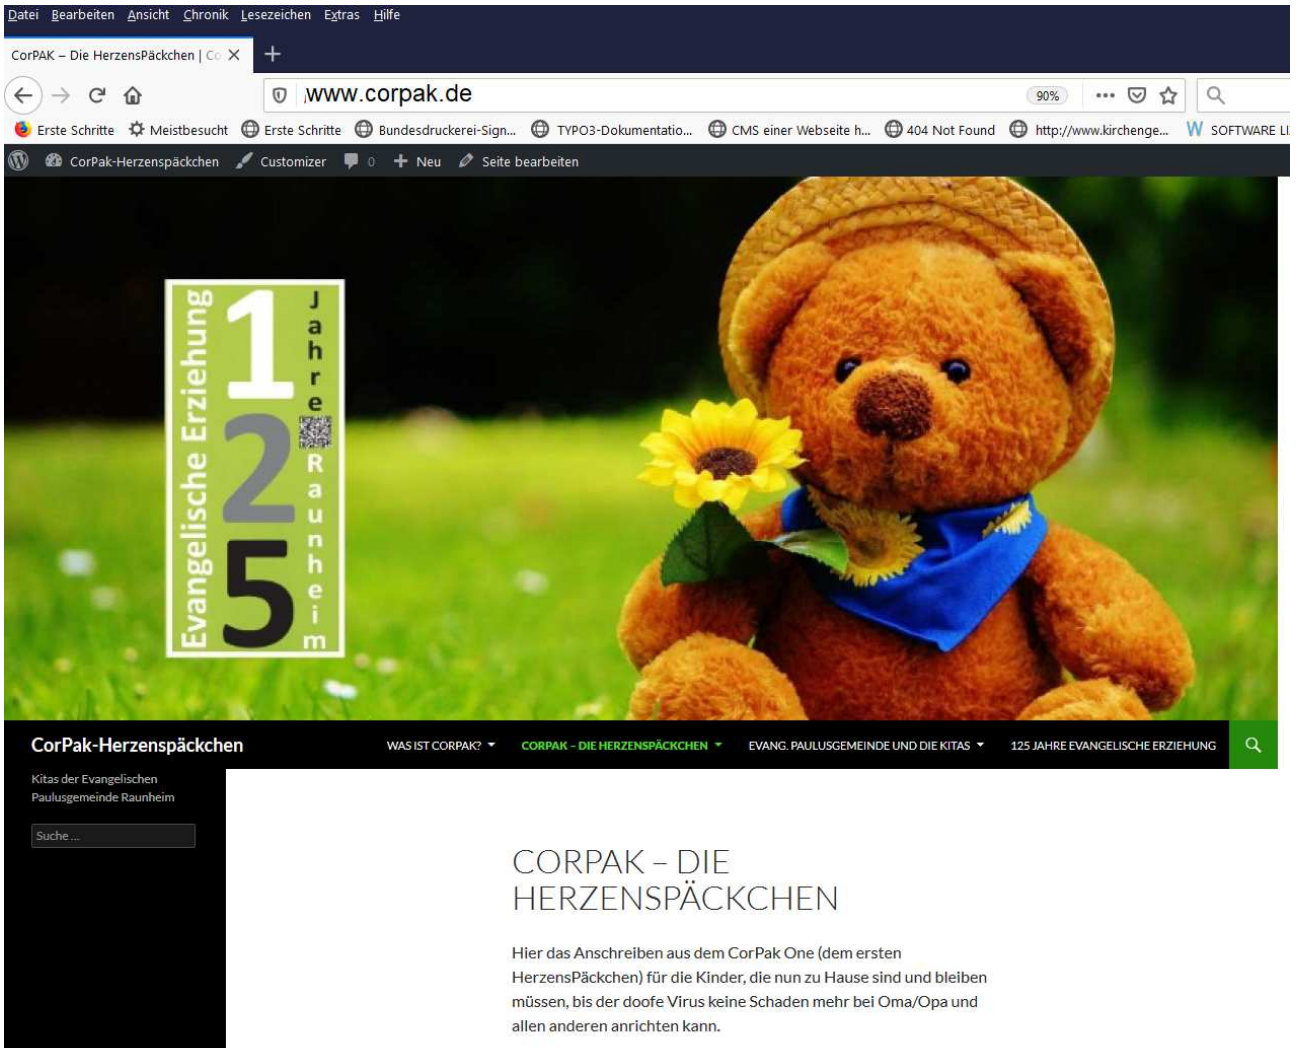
Datei Bearbeiten Ansicht Chronik Lesezeichen Extras Hilfe

CorPAK – Die HerzensPäckchen | Co ×

www.corpak.de

90%

Erste Schritte  Meistbesucht  Erste Schritte  Bundesdruckerei-Sign...  TYPO3-Dokumentatio...  CMS einer Webseite h...  404 Not Found  http://www.kirchenge...  SOFTWARE LI

CorPak-Herzenspäckchen  Customizer  0  Neu  Seite bearbeiten

Evangelische Erziehung

125

Jahre Raunheim

CorPak-Herzenspäckchen

WAS IST CORPAK?  CORPAK – DIE HERZENSPÄCKCHEN  EVANG. PAULUSGEMEINDE UND DIE KITAS  125 JAHRE EVANGELISCHE ERZIEHUNG

Kitas der Evangelischen Paulusgemeinde Raunheim

Suche ...

CORPAK – DIE HERZENSPÄCKCHEN

Hier das Anschreiben aus dem CorPak One (dem ersten HerzensPäckchen) für die Kinder, die nun zu Hause sind und bleiben müssen, bis der doofe Virus keine Schaden mehr bei Oma/Opa und allen anderen anrichten kann.